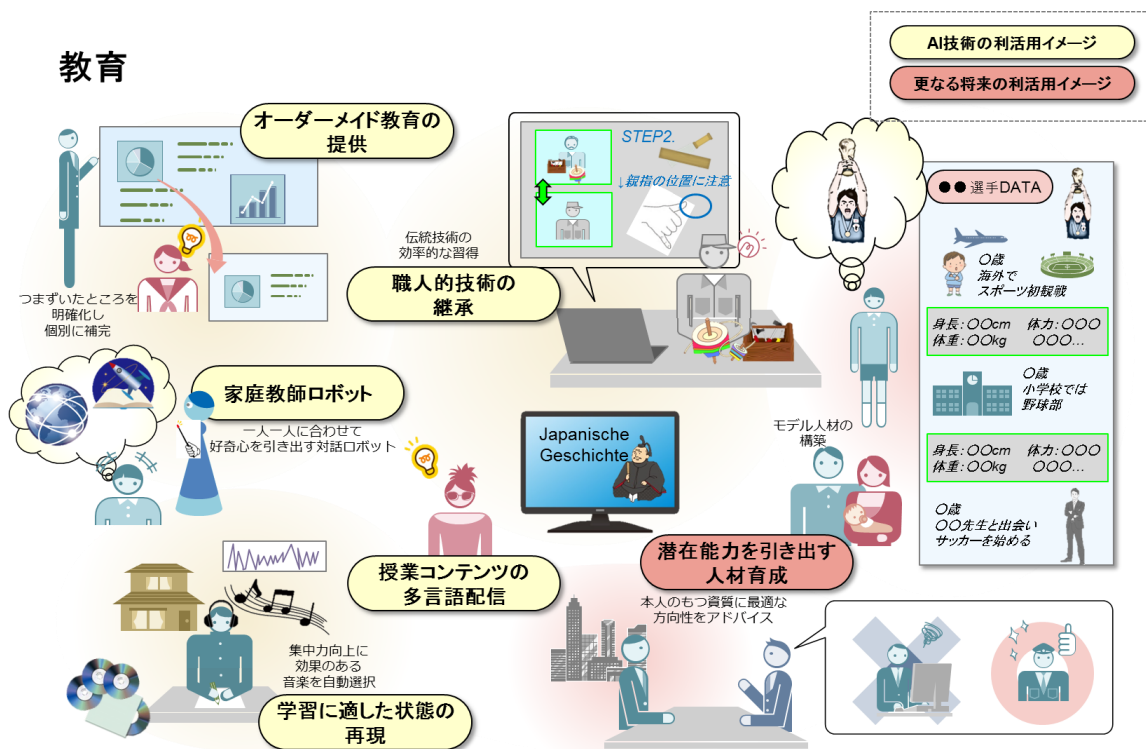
教育

AI技術の利活用イメージ

更なる将来の利活用イメージ

オーダーメイド教育の提供

つまずいたところを明確化し個別に補完

STEP2.

↓親指の位置に注意

伝統技術の効率的な習得

職人的技術の継承

●● 選手DATA

○歳
海外で
スポーツ初観戦

身長：○○cm　体力：○○○
体重：○○kg　○○○…

○歳
小学校では
野球部

身長：○○cm　体力：○○○
体重：○○kg　○○○…

○歳
○○先生と出会い
サッカーを始める

家庭教師ロボット

一人一人に合わせて好奇心を引き出す対話ロボット

Japanische Geschichte

モデル人材の構築

授業コンテンツの多言語配信

潜在能力を引き出す人材育成

本人のもつ資質に最適な方向性をアドバイス

集中力向上に効果のある音楽を自動選択

学習に適した状態の再現